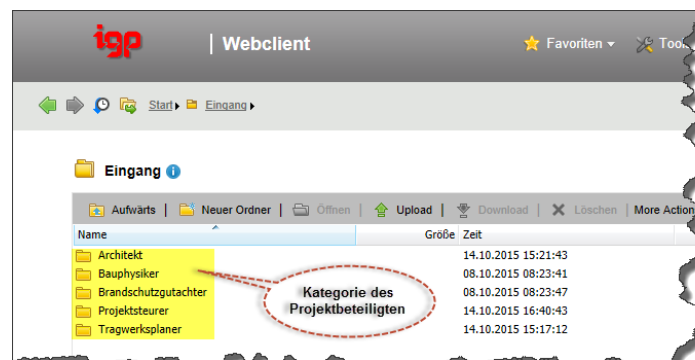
igp | Webclient

Favoriten ▾ Tool

Start ▸ Eingang ▸

Eingang

Aufwärts | Neuer Ordner | Öffnen | Upload | Download | Löschen | More Action

| Name | Größe | Zeit |
|---|---|---|
| Architekt | | 14.10.2015 15:21:43 |
| Bauphysiker | | 08.10.2015 08:23:41 |
| Brandschutzgutachter | | 08.10.2015 08:23:47 |
| Projektsteurer | | 14.10.2015 16:40:43 |
| Tragwerksplaner | | 14.10.2015 15:17:12 |

Kategorie des Projektbeteiligten